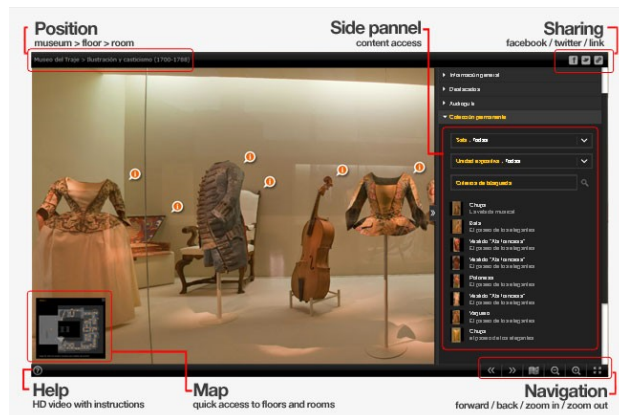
Position
museum > floor > room

Side pannel
content access

Sharing
facebook / twitter / link

Museo del Traje > Ilustración y casticismo (1700-1788)

Información general
Destacados
Audioguía
Colección permanente

Sala : Todas
Unidad expositiva : Todas
Criterio de búsqueda

Chupa
La vida de museo
Bata
El paseo de los elegantes
Vestido "A la francesa"
El paseo de los elegantes
Vestido "A la francesa"
El paseo de los elegantes
Polonesa
El paseo de los elegantes
Vestido "A la francesa"
El paseo de los elegantes
Vaquero
El paseo de los elegantes
Chupa
El paseo de los elegantes

Help
HD video with instructions

Map
quick access to floors and rooms

Navigation
forward / back / zoom in / zoom out